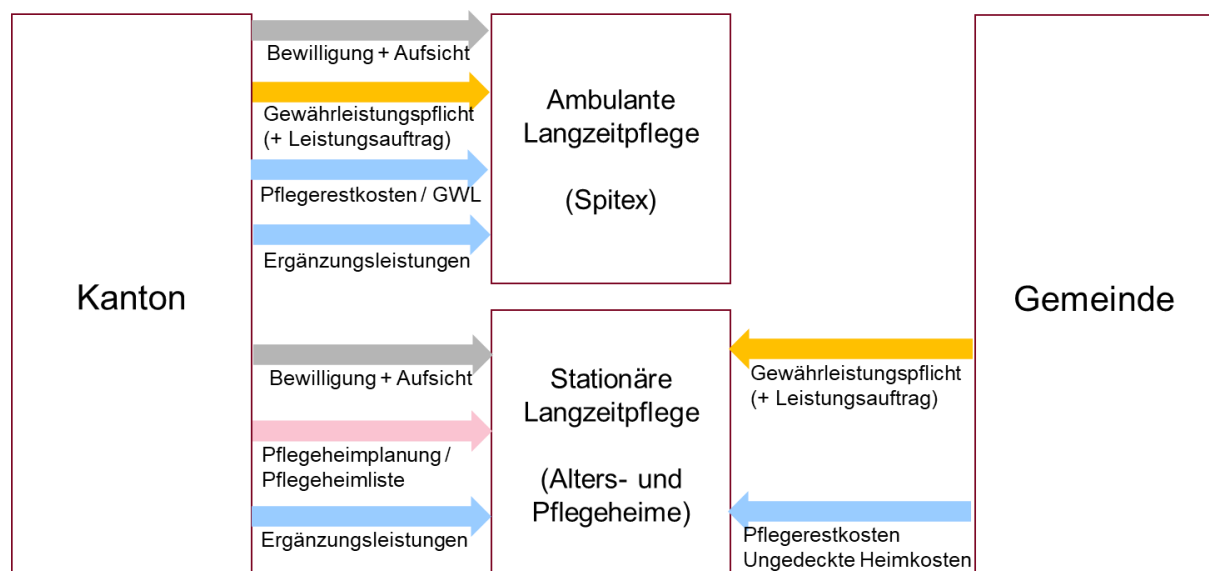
Kanton

Bewilligung + Aufsicht

Gewährleistungspflicht (+ Leistungsauftrag)

Pflegerestkosten / GWL

Ergänzungsleistungen

Ambulante Langzeitpflege

(Spitex)

Bewilligung + Aufsicht

Pflegeheimplanung / Pflegeheimliste

Ergänzungsleistungen

Stationäre Langzeitpflege

(Alters- und Pflegeheime)

Gemeinde

Gewährleistungspflicht (+ Leistungsauftrag)

Pflegerestkosten
Ungedeckte Heimkosten